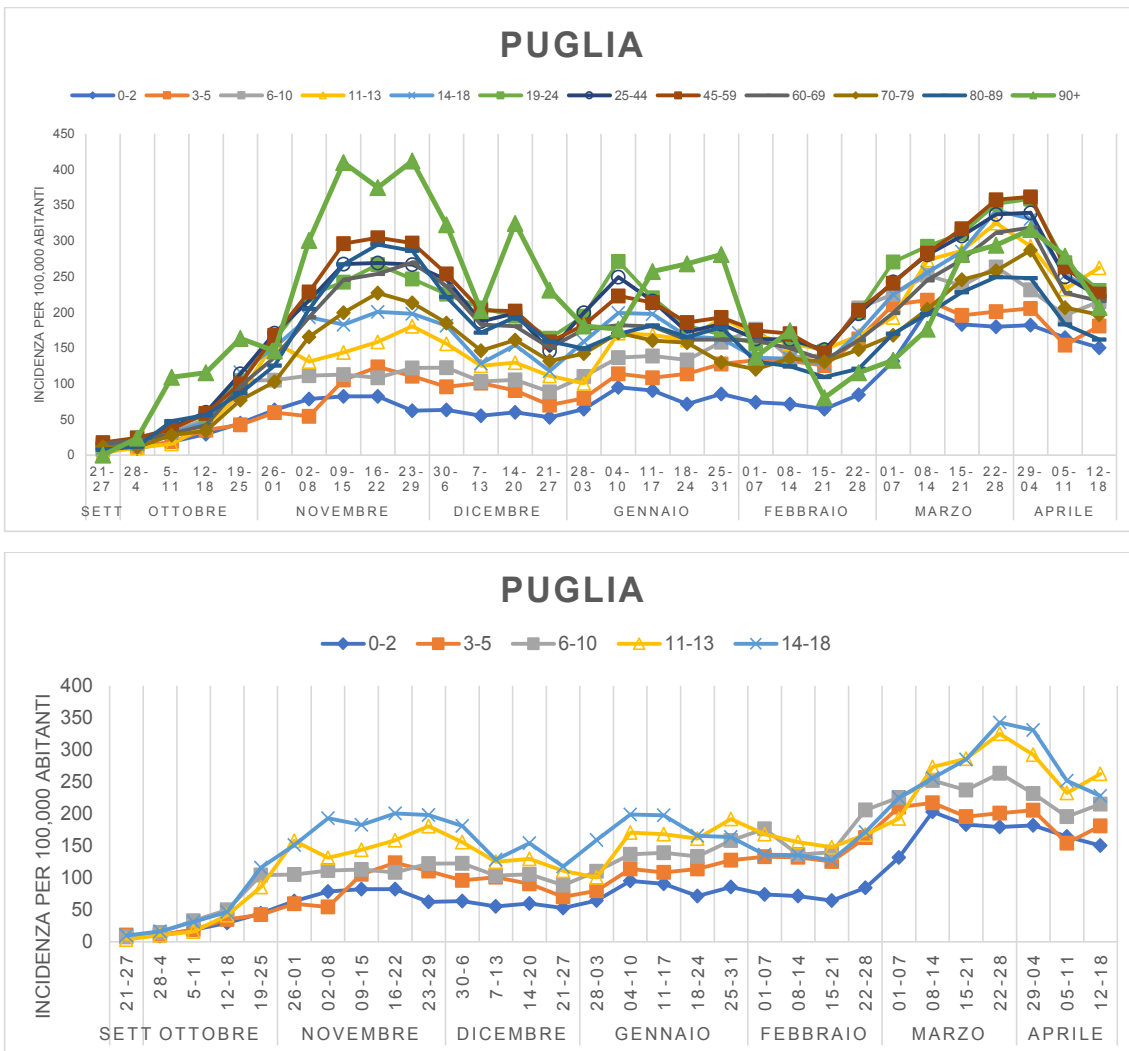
PUGLIA

0-2 3-5 6-10 11-13 14-18 19-24 25-44 45-59 60-69 70-79 80-89 90+

INCIDENZA PER 100,000 ABITANTI

450
400
350
300
250
200
150
100
50
0

21-27 28-4 5-11 12-18 19-25 26-01 02-08 09-15 16-22 23-29 30-6 7-13 14-20 21-27 28-03 04-10 11-17 18-24 25-31 01-07 08-14 15-21 22-28 01-07 08-14 15-21 22-28 29-04 05-11 12-18

SETT OTTOBRE NOVEMBRE DICEMBRE GENNAIO FEBBRAIO MARZO APRILE

PUGLIA

0-2 3-5 6-10 11-13 14-18

INCIDENZA PER 100,000 ABITANTI

400
350
300
250
200
150
100
50
0

21-27 28-4 5-11 12-18 19-25 26-01 02-08 09-15 16-22 23-29 30-6 7-13 14-20 21-27 28-03 04-10 11-17 18-24 25-31 01-07 08-14 15-21 22-28 01-07 08-14 15-21 22-28 29-04 05-11 12-18

SETT OTTOBRE NOVEMBRE DICEMBRE GENNAIO FEBBRAIO MARZO APRILE